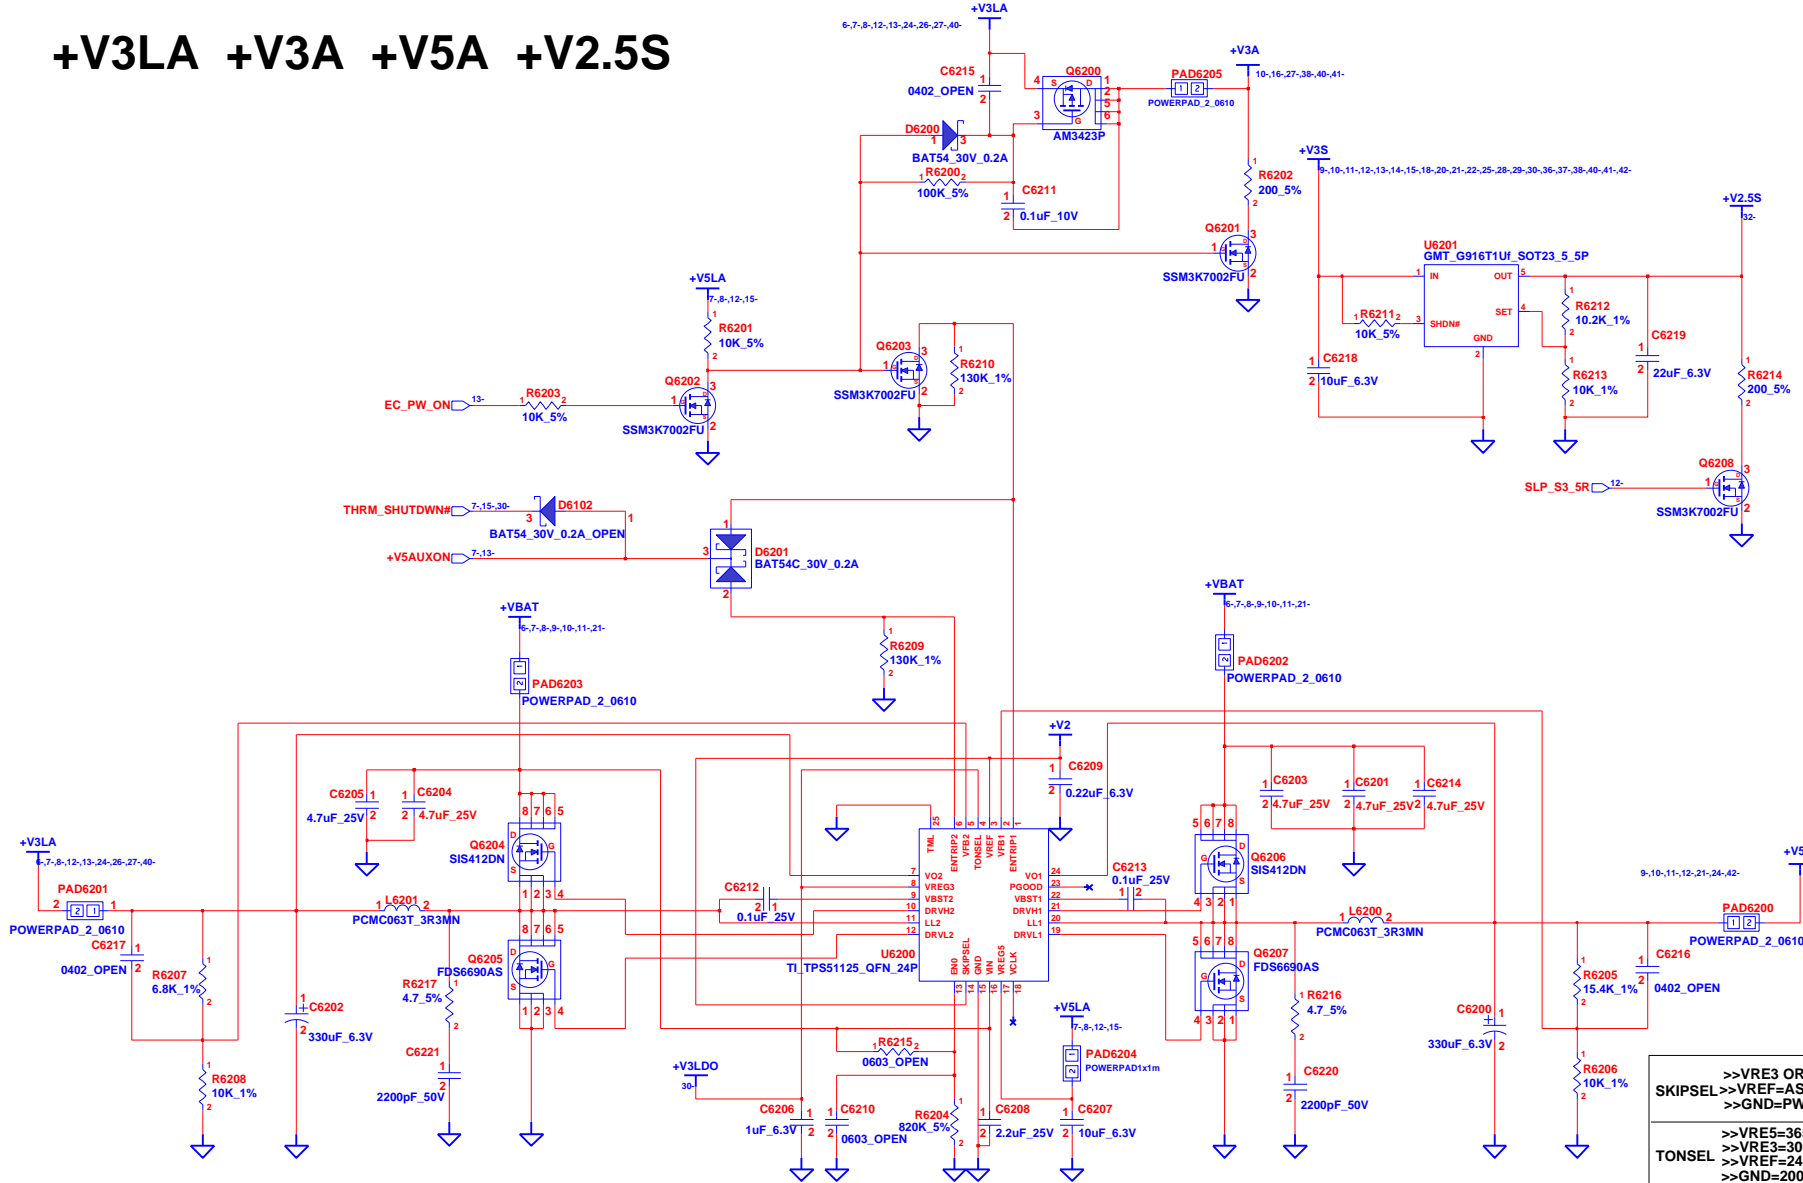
+V3LA +V3A +V5A +V2.5S

+V3LA
6-,7-,8-,12-,13-,24-,26-,27-,40-
C6215
0402_OPEN
Q6200
AM3423P
PAD6205
POWERPAD_2_0610
+V3A
10-,16-,27-,38-,40-,41-
D6200
BAT54_30V_0.2A
R6200
100K_5%
C6211
0.1uF_10V
R6202
200_5%
Q6201
SSM3K7002FU
+V3S
9-,10-,11-,12-,13-,14-,15-,18-,20-,21-,22-,25-,28-,29-,30-,36-,37-,38-,40-,41-,42-
+V2.5S
32-
U6201
GMT_G916T1Uf_SOT23_5_5P
IN OUT SET SHDN# GND
R6211
10K_5%
R6212
10.2K_1%
C6219
22uF_6.3V
C6218
10uF_6.3V
R6213
10K_1%
R6214
200_5%
Q6208
SLP_S3_5R
12-
SSM3K7002FU
+V5LA
7-,8-,12-,15-
R6201
10K_5%
Q6203
SSM3K7002FU
R6210
130K_1%
EC_PW_ON
13-
R6203
10K_5%
Q6202
SSM3K7002FU
THRM_SHUTDWN#
7-,15-,30-
D6102
BAT54_30V_0.2A_OPEN
+V5AUXON
7-,13-
D6201
BAT54C_30V_0.2A
+VBAT
6-,7-,8-,9-,10-,11-,21-
PAD6203
POWERPAD_2_0610
R6209
130K_1%
+VBAT
6-,7-,8-,9-,10-,11-,21-
PAD6202
POWERPAD_2_0610
+V2
C6209
0.22uF_6.3V
C6205
4.7uF_25V
C6204
4.7uF_25V
Q6204
SIS412DN
C6203
4.7uF_25V
C6201
4.7uF_25V
C6214
4.7uF_25V
Q6206
SIS412DN
+V3LA
6-,7-,8-,12-,13-,24-,26-,27-,40-
PAD6201
POWERPAD_2_0610
C6217
0402_OPEN
R6207
6.8K_1%
L6201
PCMC063T_3R3MN
C6212
0.1uF_25V
TML ENTRIP2 VFB2 TONSEL VREF VFB1 ENTRIP1
VO2 VREG3 VBST2 DRVH2 LL2 DRVL2
VO1 PGOOD VBST1 DRVH1 LL1 DRVL1
EN0 SKIPSEL GND VIN VREG5 VCLK
U6200
TI_TPS51125_QFN_24P
C6213
0.1uF_25V
L6200
PCMC063T_3R3MN
9-,10-,11-,12-,21-,24-,42-
PAD6200
POWERPAD_2_0610
+V5
C6202
330uF_6.3V
Q6205
FDS6690AS
R6217
4.7_5%
Q6207
FDS6690AS
R6216
4.7_5%
R6205
15.4K_1%
C6216
0402_OPEN
C6200
330uF_6.3V
C6221
2200pF_50V
R6215
0603_OPEN
+V5LA
7-,8-,12-,15-
PAD6204
POWERPAD1x1m
R6208
10K_1%
+V3LDO
30-
C6206
1uF_6.3V
C6210
0603_OPEN
R6204
820K_5%
C6208
2.2uF_25V
C6207
10uF_6.3V
C6220
2200pF_50V
R6206
10K_1%
SKIPSEL >>VRE3 OR >>VREF=AS >>GND=PW
TONSEL >>VRE5=36 >>VRE3=30 >>VREF=24 >>GND=200